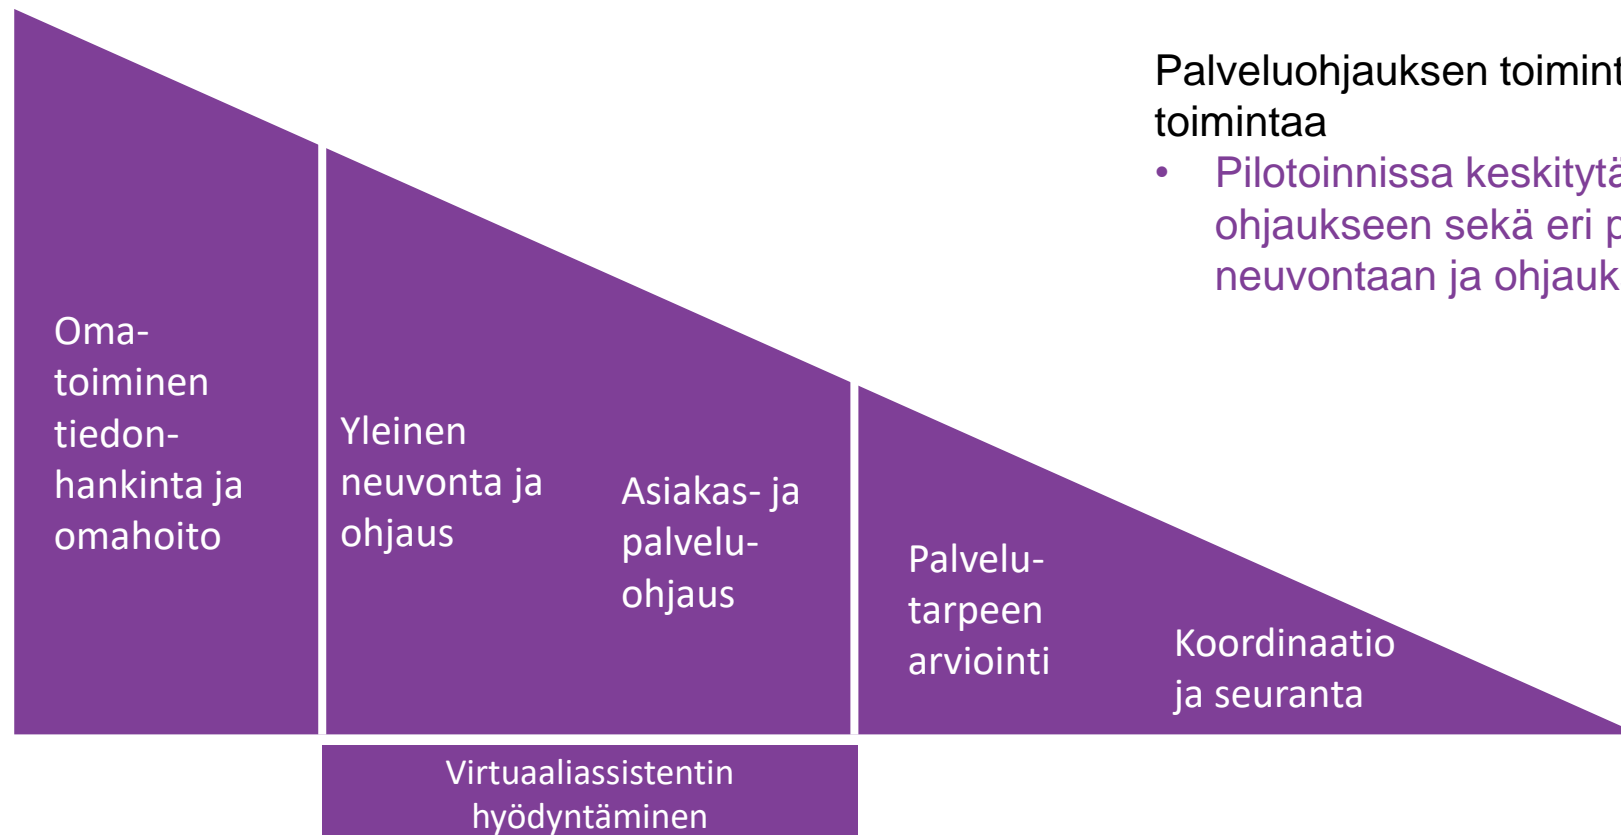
Palveluohjauksen toimint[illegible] toimintaa

• Pilotoinnissa keskitytä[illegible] ohjaukseen sekä eri p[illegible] neuvontaan ja ohjauk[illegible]

Oma-toiminen tiedon-hankinta ja omahoito

Yleinen neuvonta ja ohjaus

Asiakas- ja palvelu-ohjaus

Palvelu-tarpeen arviointi

Koordinaatio ja seuranta

Virtuaaliassistentin hyödyntäminen